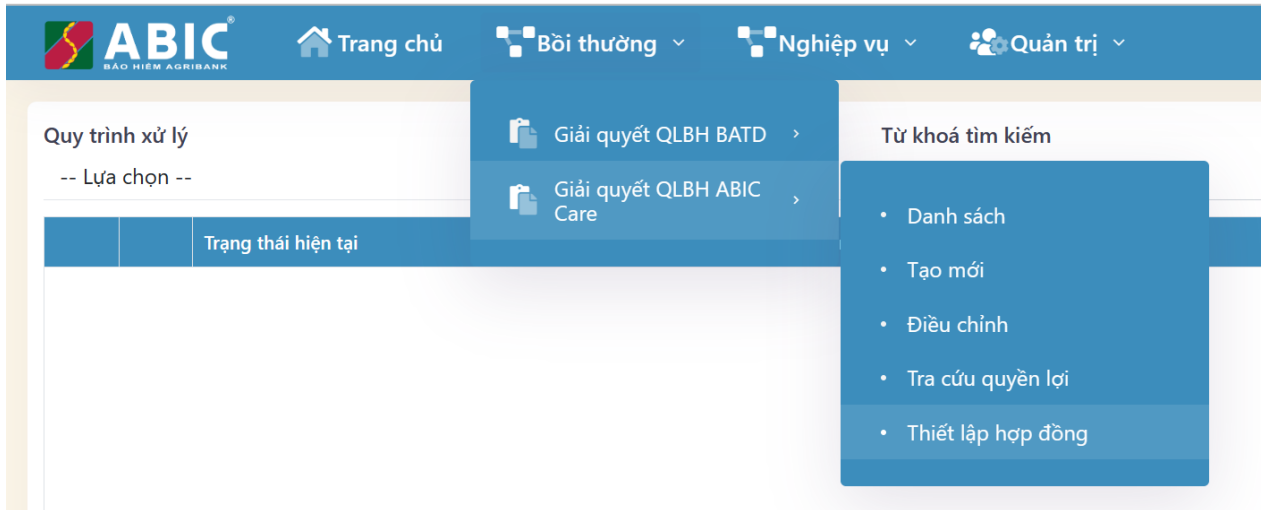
ABIC®
BẢO HIỂM AGRIBANK

Trang chủ
Bồi thường
Nghiệp vụ
Quản trị

Giải quyết QLBH BATD ›
Giải quyết QLBH ABIC Care ›

Quy trình xử lý
-- Lựa chọn --

Từ khoá tìm kiếm

Trạng thái hiện tại

• Danh sách
• Tạo mới
• Điều chỉnh
• Tra cứu quyền lợi
• Thiết lập hợp đồng